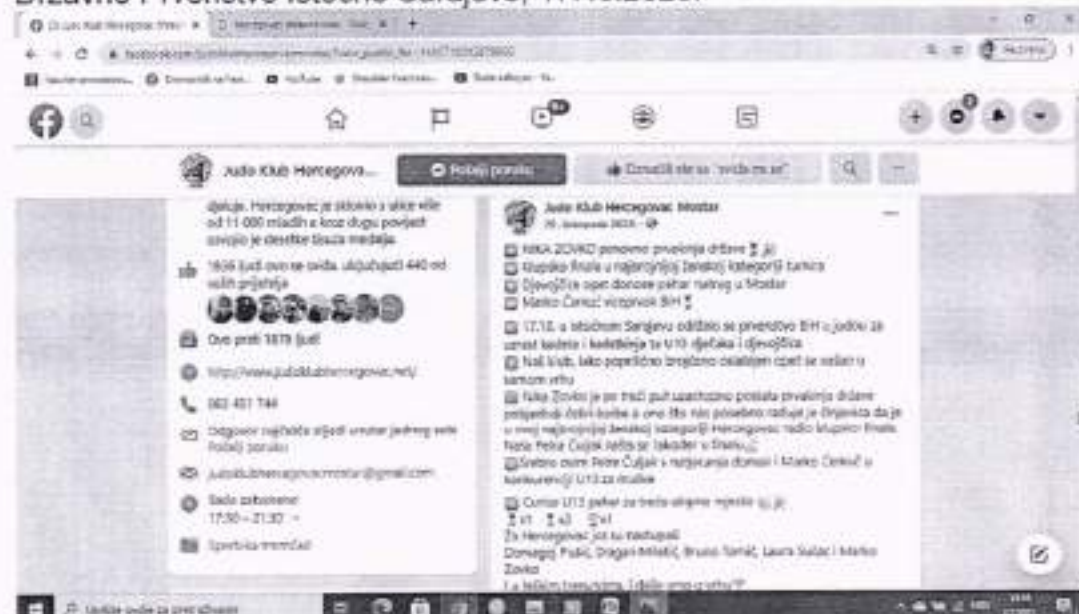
Državno Prvenstvo Istočno Sarajevo, 17.10.2020.

Judo Klub Hercegova...
Pošalji poruku
Označi stranicu "sviđa mi se"

djeluje. Hercegovac je stasalo s ulice više od 11 000 mladih a kroz dugu povijest osvojio je desetke tisuća medalja.

1636 ljudi ovo se sviđa, uključujući 440 od vaših prijatelja

Ovo prati 1879 ljudi

http://www.judoklubhercegovac.net/

063 451 744

Odgovor najčešće stiže unutar jednog sata
Pošalji poruku

judoklubhercegovacmostar@gmail.com

Sada zatvoreno
17:30 – 21:30

Sportska momčad

Judo Klub Hercegovac Mostar
19. listopada 2020.

NIKA ZOVKO ponovno prvakinja države
Ekipno finale u najjačoj ženskoj kategoriji turnira
Djevojčice opet donose pehar natrag u Mostar
Marko Čenkić viceprvak BiH

17.10. u Istočnom Sarajevu održalo se prvenstvo BiH u judou za uzrast kadeta i kadetkinja te U10 dječaka i djevojčica
Naš klub, iako popriličnо brojčano oslabljen opet se našao u samom vrhu
Nika Zovko je po treći put uzastopno postala prvakinja države pobjedivši četiri borbe a ono što nas posebno raduje je činjenica da je u ovoj najjačoj ženskoj kategoriji Hercegovac radio klupsko finale. Naša Petra Čuljak ostala je također u finalu
Srebro osim Petre Čuljak u natjecanju domaći i Marko Čenkić u konkurenciji U13 za muške

Curice U13 pehar za treće ekipno mjesto
x1 x3 x1
Za Hercegovac još su nastupali
Domagoj Pušić, Dragan Miletić, Bruno Tomić, Laura Sušac i Marko Zovko
I u težkim trenucima, i dalje smo u vrhu!!